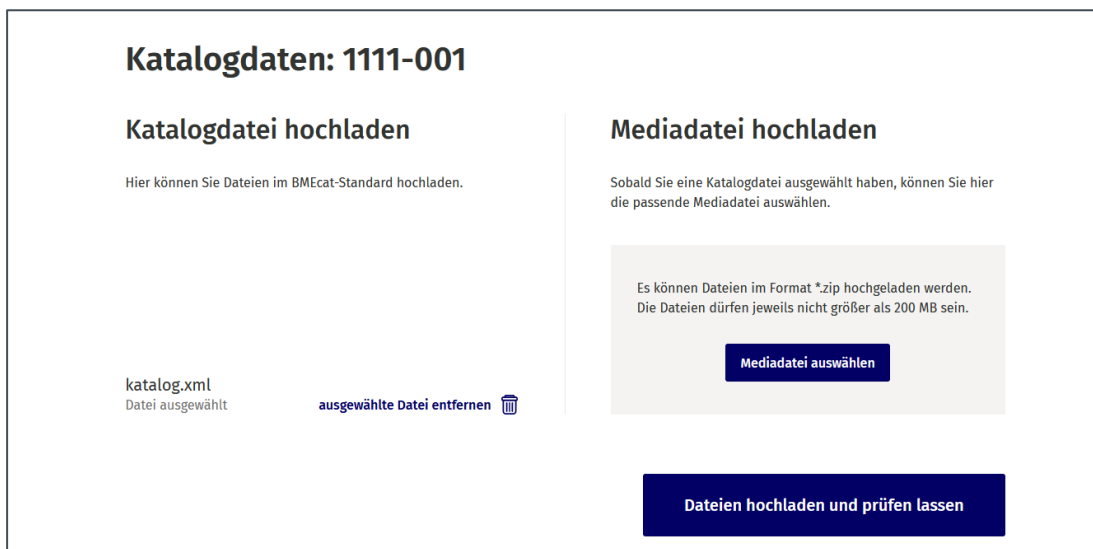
Katalogdaten: 1111-001

Katalogdatei hochladen

Hier können Sie Dateien im BMEcat-Standard hochladen.

katalog.xml
Datei ausgewählt

ausgewählte Datei entfernen

Mediadatei hochladen

Sobald Sie eine Katalogdatei ausgewählt haben, können Sie hier die passende Mediadatei auswählen.

Es können Dateien im Format *.zip hochgeladen werden. Die Dateien dürfen jeweils nicht größer als 200 MB sein.

Mediadatei auswählen

Dateien hochladen und prüfen lassen